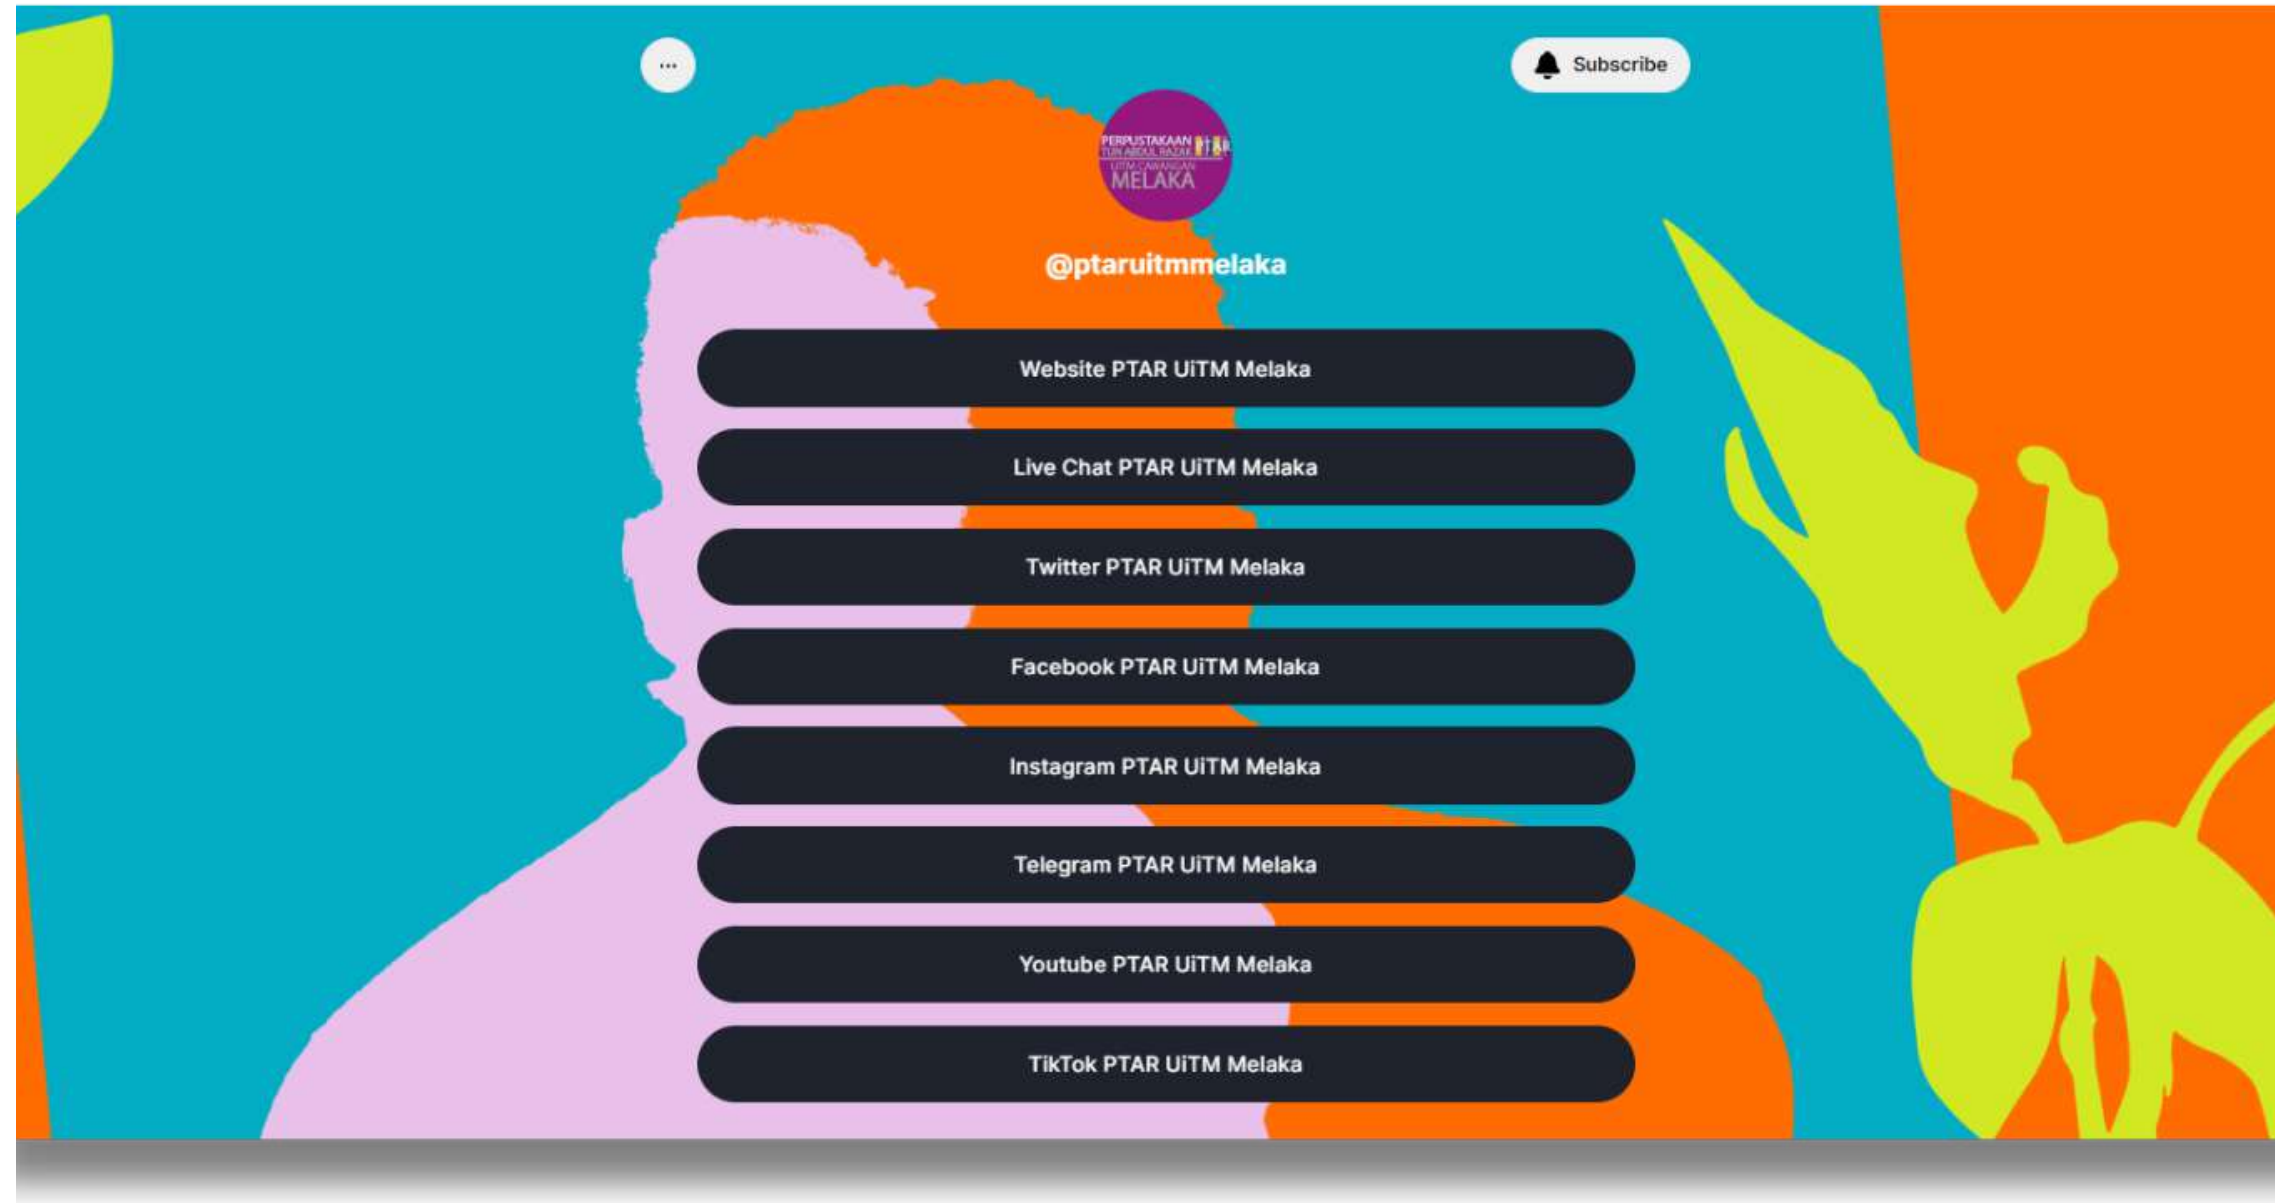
...

Subscribe

PERPUSTAKAAN TUN ABDUL RAZAK PTAR UiTM CAWANGAN MELAKA

@ptaruitmmelaka

Website PTAR UiTM Melaka

Live Chat PTAR UiTM Melaka

Twitter PTAR UiTM Melaka

Facebook PTAR UiTM Melaka

Instagram PTAR UiTM Melaka

Telegram PTAR UiTM Melaka

Youtube PTAR UiTM Melaka

TikTok PTAR UiTM Melaka